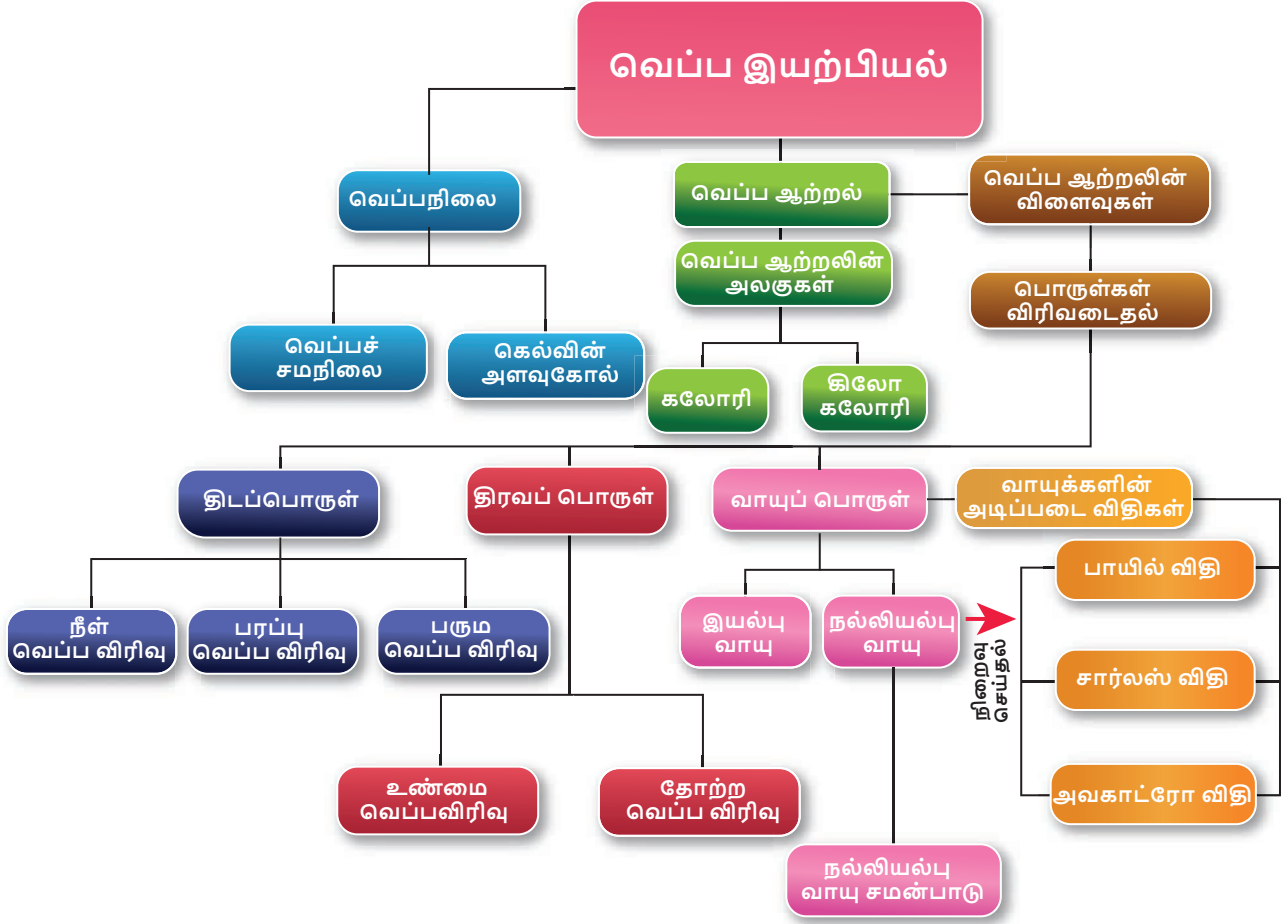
வெப்ப இயற்பியல்

வெப்பநிலை

வெப்ப ஆற்றல்

வெப்ப ஆற்றலின் விளைவுகள்

வெப்ப ஆற்றலின் அலகுகள்

பொருள்கள் விரிவடைதல்

வெப்பச் சமநிலை

கெல்வின் அளவுகோல்

கலோரி

கிலோ கலோரி

திடப்பொருள்

திரவப் பொருள்

வாயுப் பொருள்

வாயுக்களின் அடிப்படை விதிகள்

பாயில் விதி

நீள் வெப்ப விரிவு

பரப்பு வெப்ப விரிவு

பரும வெப்ப விரிவு

இயல்பு வாயு

நல்லியல்பு வாயு

நிறைவு செய்தல்

சார்லஸ் விதி

அவகாட்ரோ விதி

உண்மை வெப்பவிரிவு

தோற்ற வெப்ப விரிவு

நல்லியல்பு வாயு சமன்பாடு